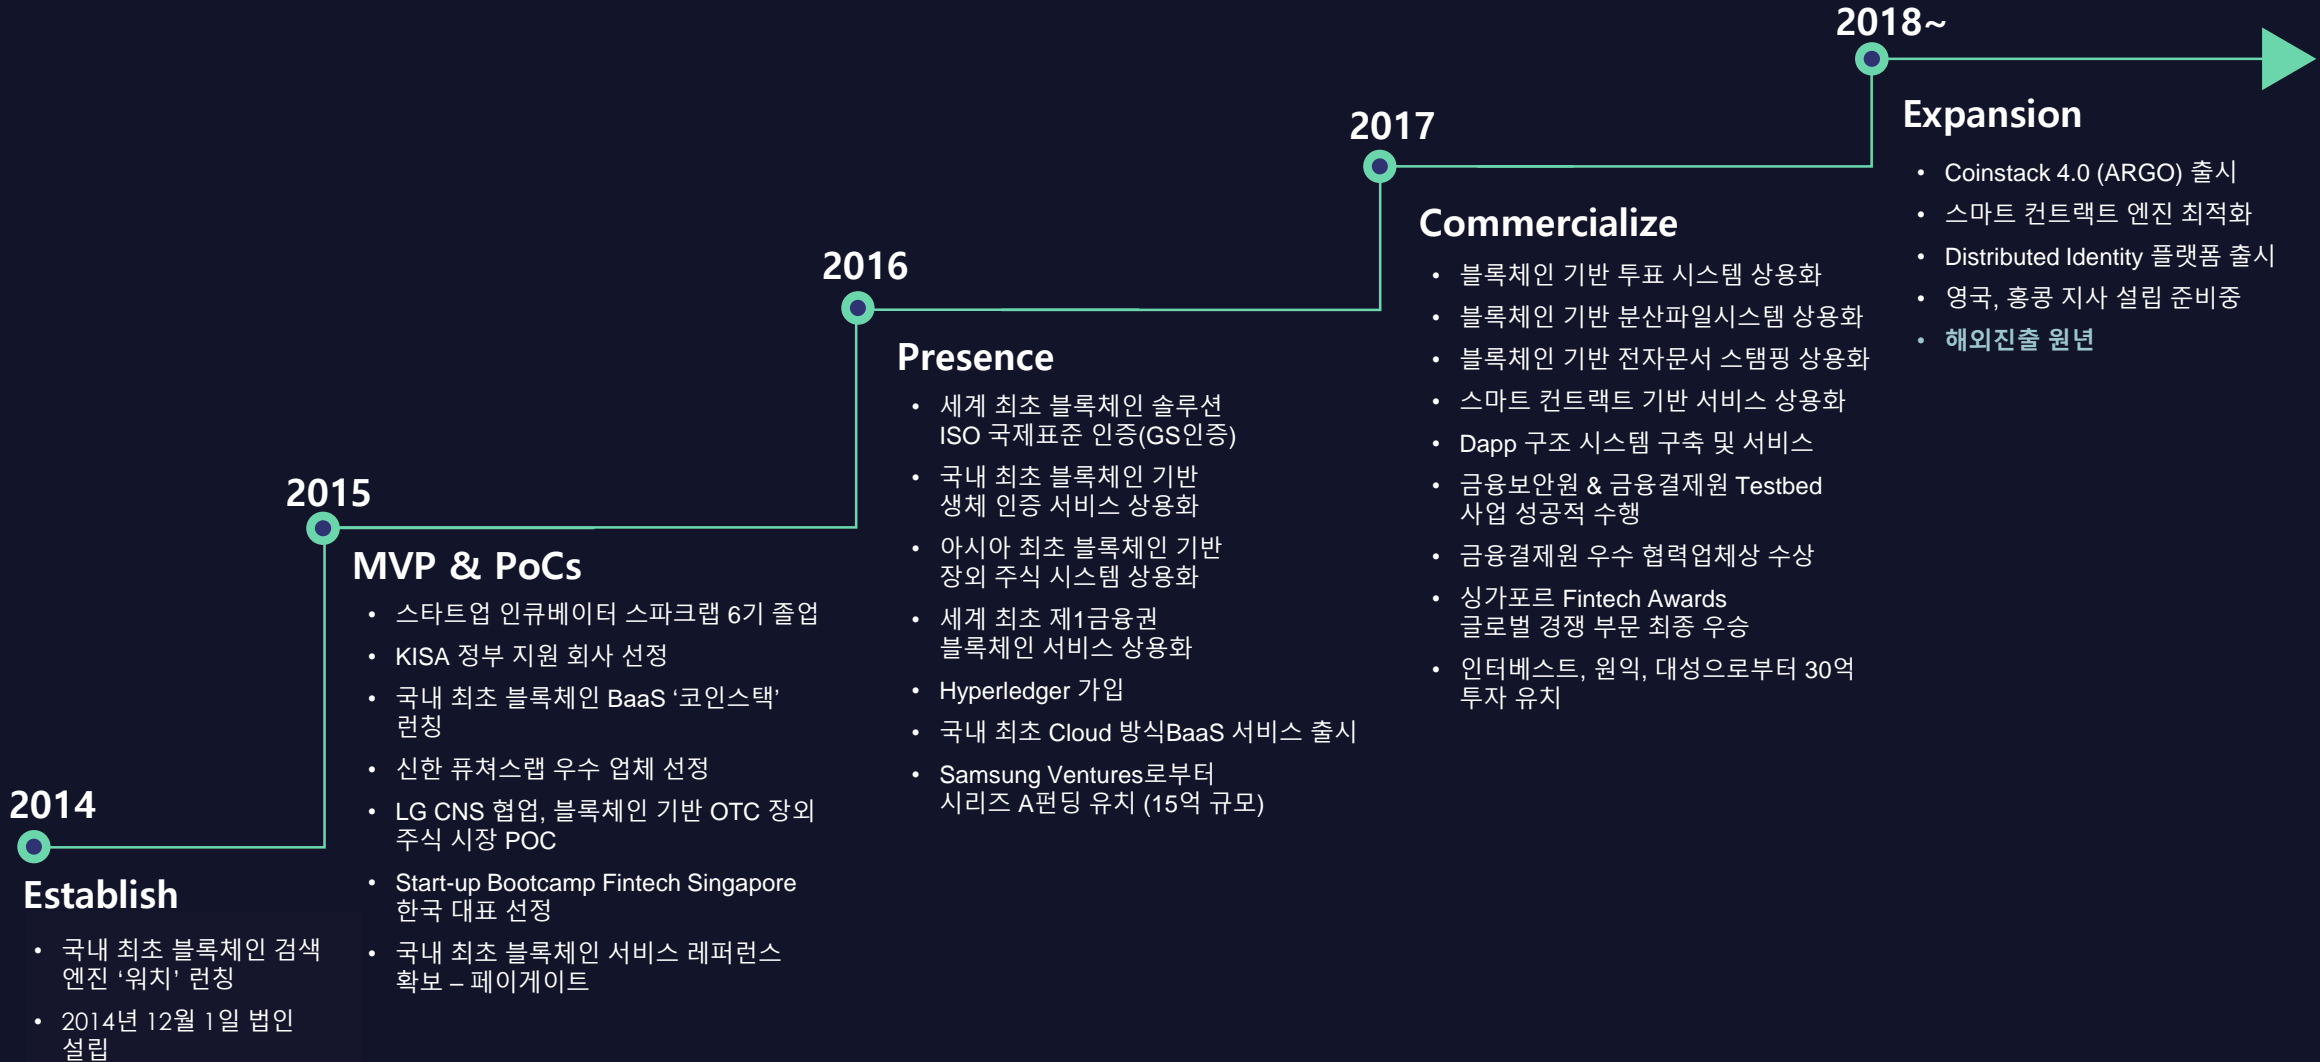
2014

Establish

- 국내 최초 블록체인 검색 엔진 '워치' 런칭
- 2014년 12월 1일 법인 설립

2015

MVP & PoCs

- 스타트업 인큐베이터 스파크랩 6기 졸업
- KISA 정부 지원 회사 선정
- 국내 최초 블록체인 BaaS '코인스택' 런칭
- 신한 퓨쳐스랩 우수 업체 선정
- LG CNS 협업, 블록체인 기반 OTC 장외 주식 시장 POC
- Start-up Bootcamp Fintech Singapore 한국 대표 선정
- 국내 최초 블록체인 서비스 레퍼런스 확보 – 페이게이트

2016

Presence

- 세계 최초 블록체인 솔루션 ISO 국제표준 인증(GS인증)
- 국내 최초 블록체인 기반 생체 인증 서비스 상용화
- 아시아 최초 블록체인 기반 장외 주식 시스템 상용화
- 세계 최초 제1금융권 블록체인 서비스 상용화
- Hyperledger 가입
- 국내 최초 Cloud 방식BaaS 서비스 출시
- Samsung Ventures로부터 시리즈 A펀딩 유치 (15억 규모)

2017

Commercialize

- 블록체인 기반 투표 시스템 상용화
- 블록체인 기반 분산파일시스템 상용화
- 블록체인 기반 전자문서 스탬핑 상용화
- 스마트 컨트랙트 기반 서비스 상용화
- Dapp 구조 시스템 구축 및 서비스
- 금융보안원 & 금융결제원 Testbed 사업 성공적 수행
- 금융결제원 우수 협력업체상 수상
- 싱가포르 Fintech Awards 글로벌 경쟁 부문 최종 우승
- 인터베스트, 원익, 대성으로부터 30억 투자 유치

2018~

Expansion

- Coinstack 4.0 (ARGO) 출시
- 스마트 컨트랙트 엔진 최적화
- Distributed Identity 플랫폼 출시
- 영국, 홍콩 지사 설립 준비중
- 해외진출 원년